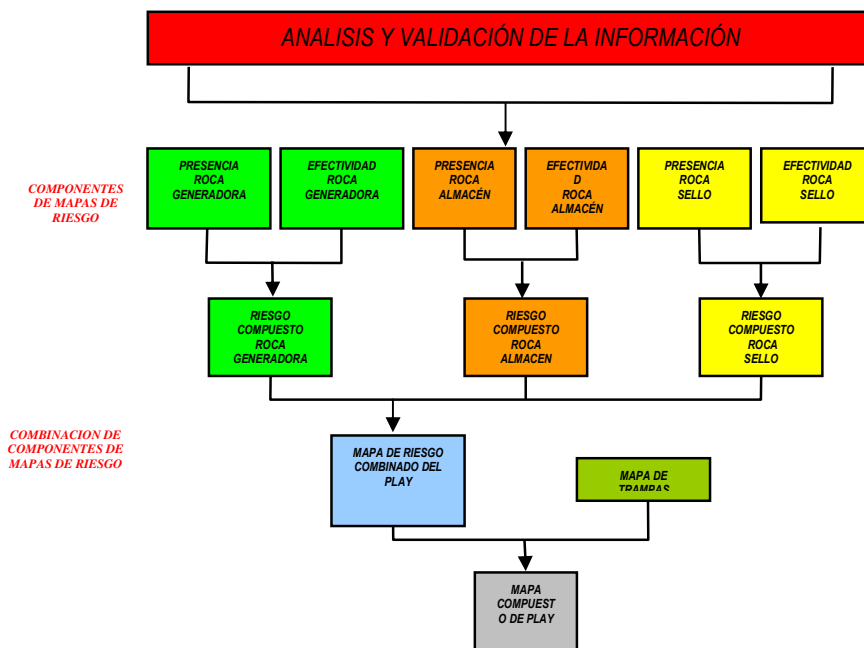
ANALISIS Y VALIDACIÓN DE LA INFORMACIÓN

COMPONENTES DE MAPAS DE RIESGO

PRESENCIA ROCA GENERADORA

EFECTIVIDAD ROCA GENERADORA

PRESENCIA ROCA ALMACÉN

EFECTIVIDAD ROCA ALMACÉN

PRESENCIA ROCA SELLO

EFECTIVIDAD ROCA SELLO

RIESGO COMPUESTO ROCA GENERADORA

RIESGO COMPUESTO ROCA ALMACEN

RIESGO COMPUESTO ROCA SELLO

COMBINACION DE COMPONENTES DE MAPAS DE RIESGO

MAPA DE RIESGO COMBINADO DEL PLAY

MAPA DE TRAMPAS

MAPA COMPUESTO DE PLAY